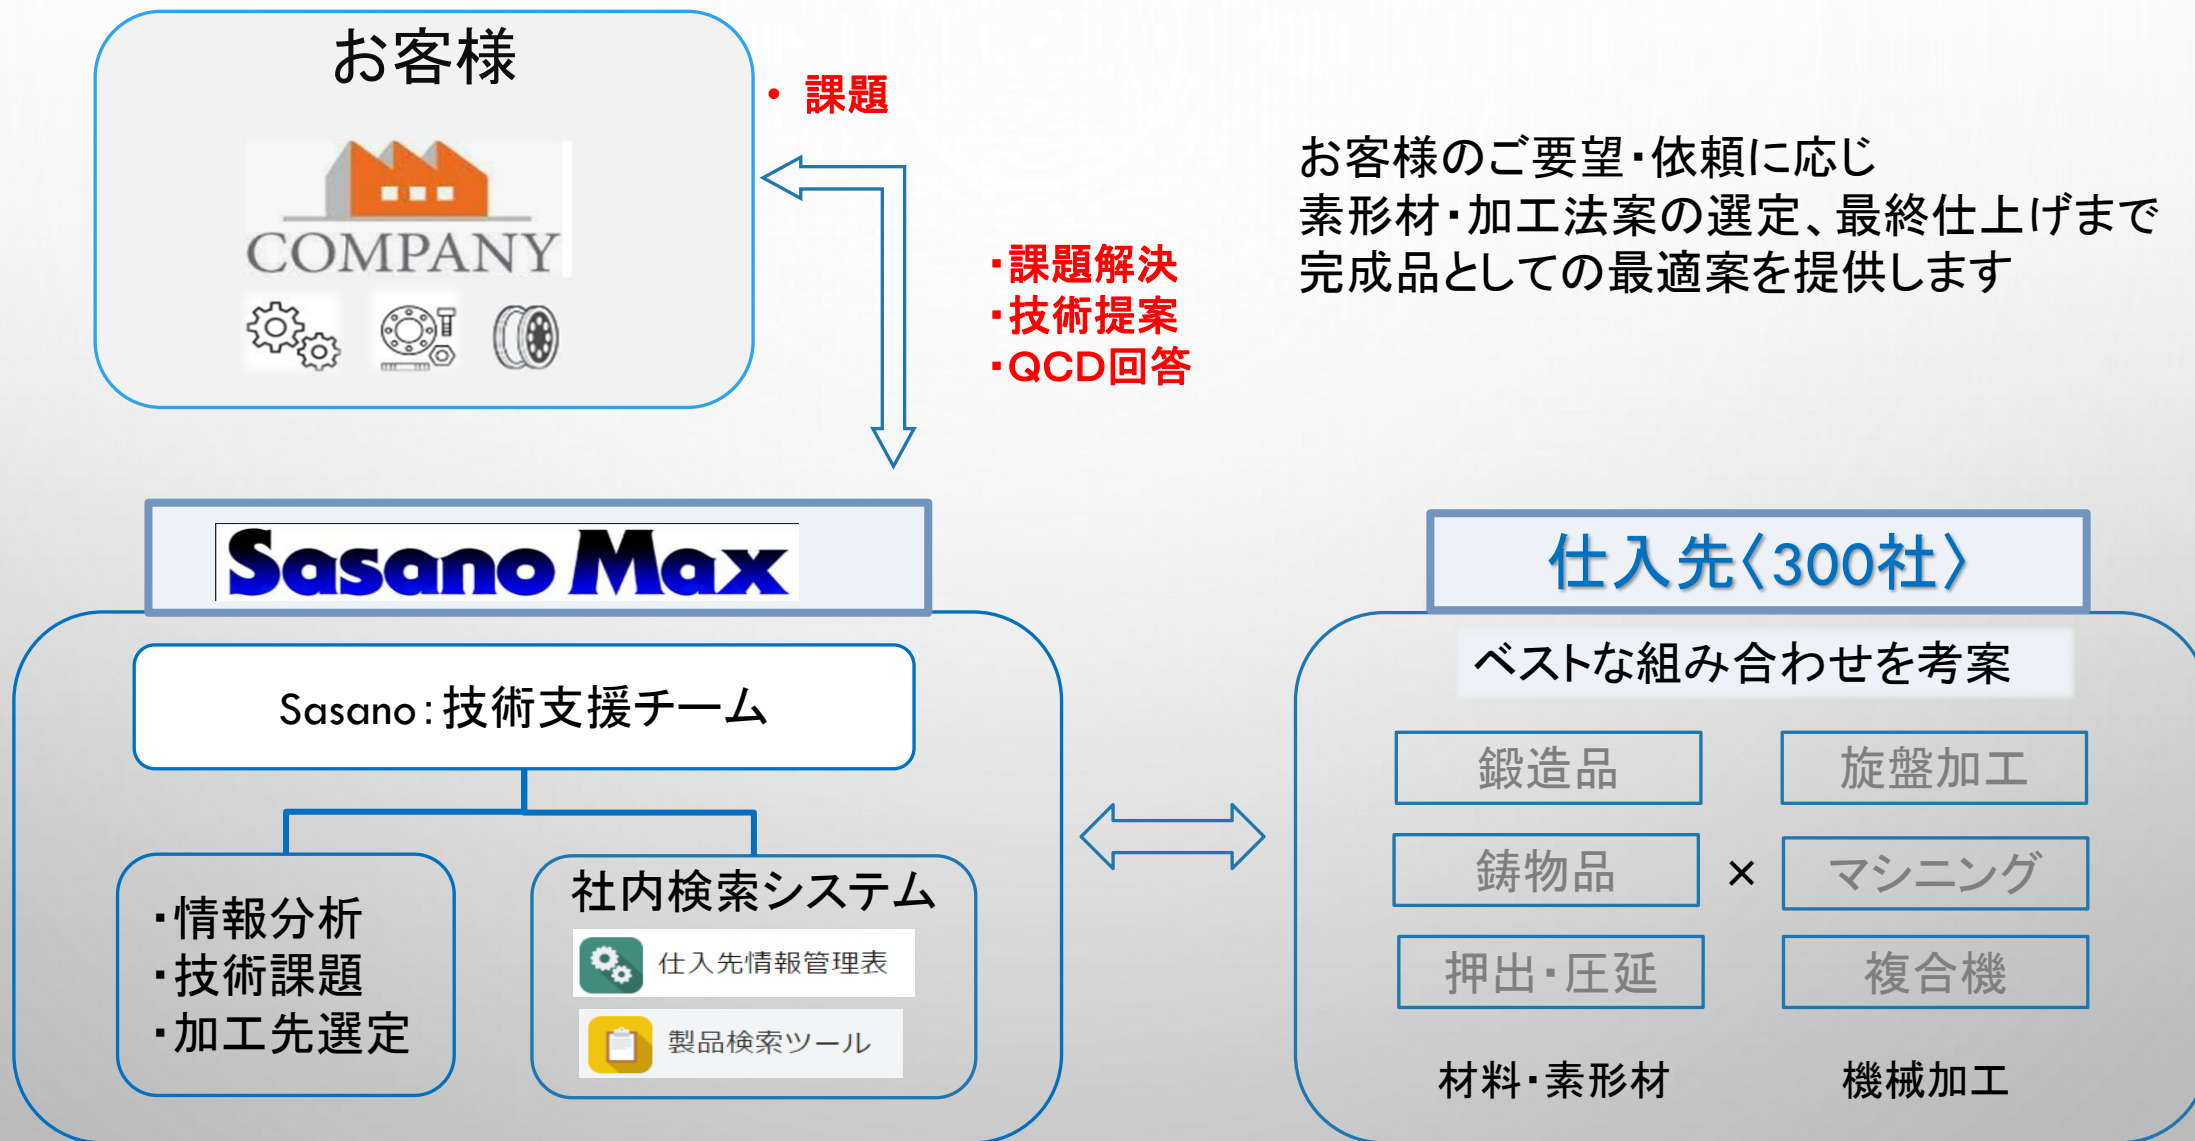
お客様

COMPANY

• 課題

・課題解決
・技術提案
・QCD回答

お客様のご要望・依頼に応じ
素形材・加工法案の選定、最終仕上げまで
完成品としての最適案を提供します

Sasano Max

Sasano：技術支援チーム

・情報分析
・技術課題
・加工先選定

社内検索システム

仕入先情報管理表

製品検索ツール

仕入先〈300社〉

ベストな組み合わせを考案

| 鍛造品 | | 旋盤加工 |
|---|---|---|
| 鋳物品 | × | マシニング |
| 押出・圧延 | | 複合機 |
| 材料・素形材 | | 機械加工 |